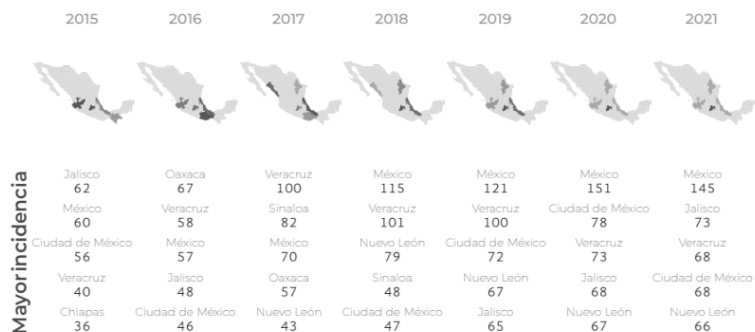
2015 2016 2017 2018 2019 2020 2021

Mayor incidencia

| 2015 | 2016 | 2017 | 2018 | 2019 | 2020 | 2021 |
|---|---|---|---|---|---|---|
| Jalisco 62 | Oaxaca 67 | Veracruz 100 | México 115 | México 121 | México 151 | México 145 |
| México 60 | Veracruz 58 | Sinaloa 82 | Veracruz 101 | Veracruz 100 | Ciudad de México 78 | Jalisco 73 |
| Ciudad de México 56 | México 57 | México 70 | Nuevo León 79 | Ciudad de México 72 | Veracruz 73 | Veracruz 68 |
| Veracruz 40 | Jalisco 48 | Oaxaca 57 | Sinaloa 48 | Nuevo León 67 | Jalisco 68 | Ciudad de México 68 |
| Chiapas 36 | Ciudad de México 46 | Nuevo León 43 | Ciudad de México 47 | Jalisco 65 | Nuevo León 67 | Nuevo León 66 |